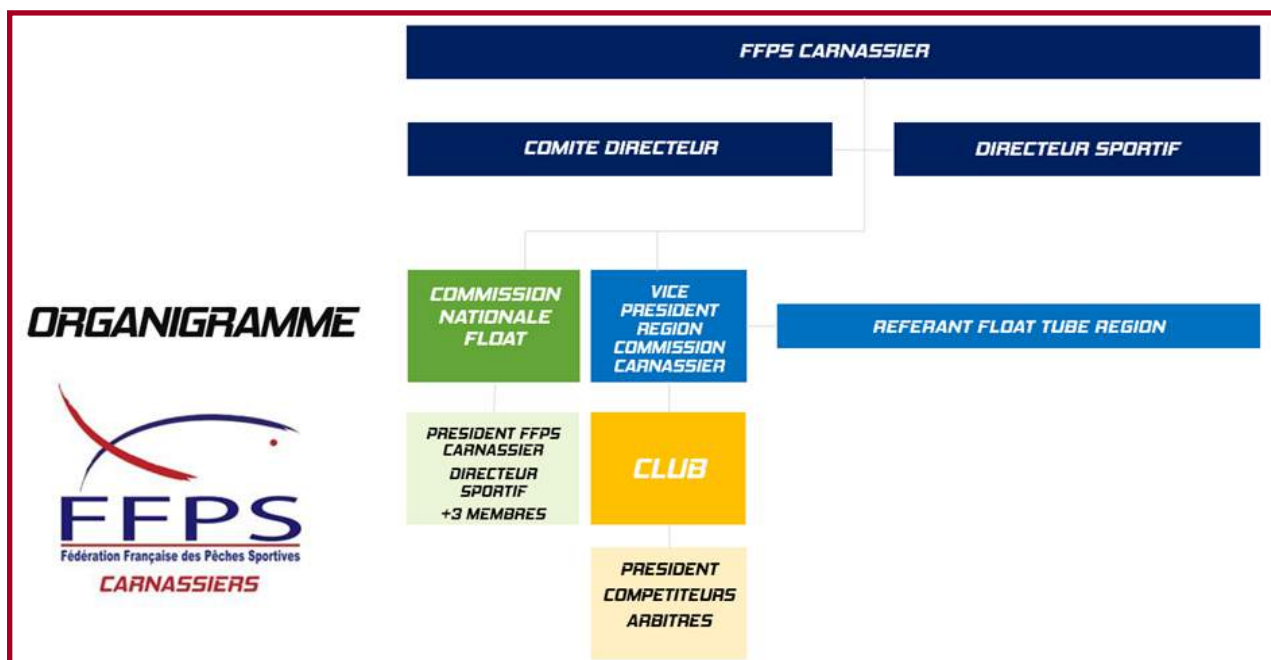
ORGANIGRAMME

FFPS
Fédération Française des Pêches Sportives
CARNASSIERS

FFPS CARNASSIER

COMITE DIRECTEUR

DIRECTEUR SPORTIF

COMMISSION NATIONALE FLOAT

VICE PRESIDENT REGION COMMISSION CARNASSIER

REFERANT FLOAT TUBE REGION

PRESIDENT FFPS CARNASSIER
DIRECTEUR SPORTIF
+3 MEMBRES

CLUB

PRESIDENT
COMPETITEURS
ARBITRES